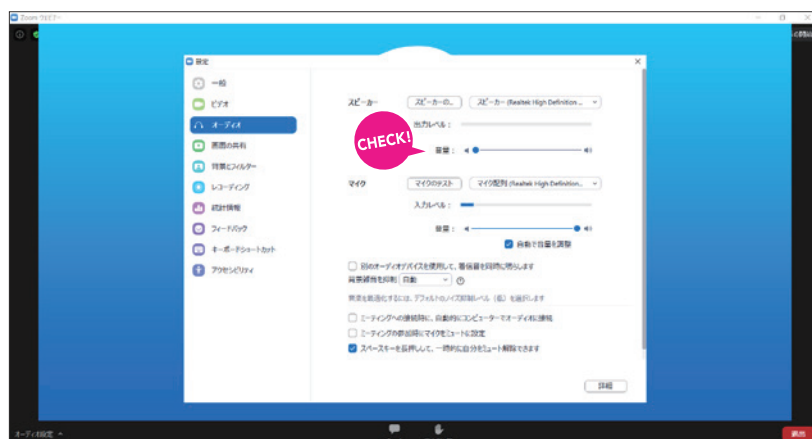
Zoom ウェビナー

設定

一般
ビデオ
オーディオ
画面の共有
背景とフィルター
レコーディング
統計情報
フィードバック
キーボードショートカット
アクセシビリティ

スピーカー
スピーカーの...
スピーカー (Realtek High Definition...
出力レベル：
CHECK!
音量：

マイク
マイクのテスト
マイク配列 (Realtek High Definition...
入力レベル：
音量：
自動で音量を調整

別のオーディオデバイスを使用して、着信音を同時に鳴らします
背景雑音を抑制 自動
素楽を最適化するには、デフォルトのノイズ抑制レベル（低）を選択します

ミーティングへの接続時に、自動的にコンピューターでオーディオに接続
ミーティングの参加時にマイクをミュートに設定
スペースキーを長押しして、一時的に自分をミュート解除できます

詳細

オーディオ設定
退出